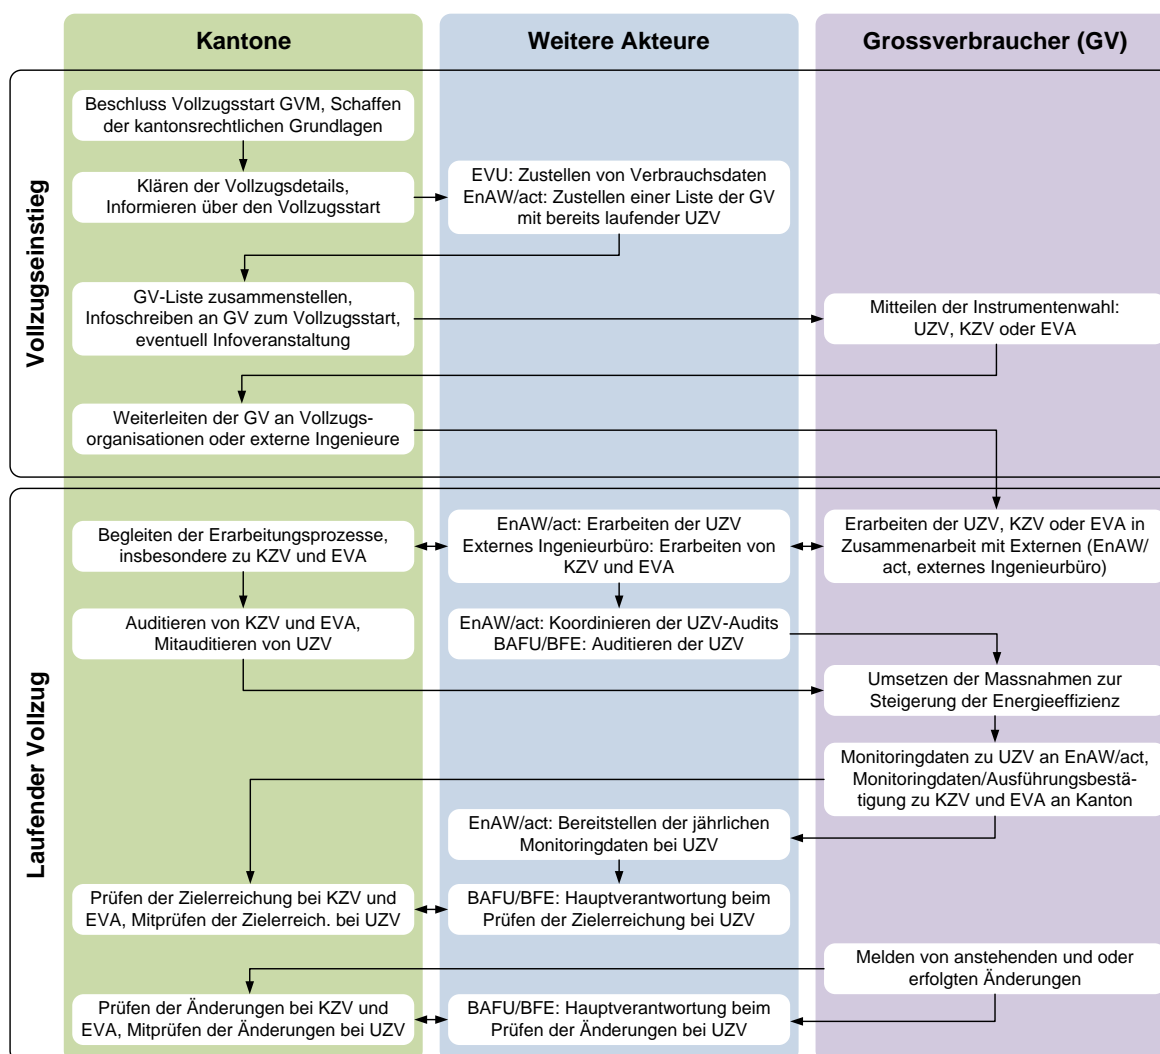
Kantone

Weitere Akteure

Grossverbraucher (GV)

Vollzugseinstieg

Beschluss Vollzugsstart GVM, Schaffen der kantonsrechtlichen Grundlagen

Klären der Vollzugsdetails, Informieren über den Vollzugsstart

EVU: Zustellen von Verbrauchsdaten EnAW/act: Zustellen einer Liste der GV mit bereits laufender UZV

GV-Liste zusammenstellen, Infoschreiben an GV zum Vollzugsstart, eventuell Infoveranstaltung

Mitteilen der Instrumentenwahl: UZV, KZV oder EVA

Weiterleiten der GV an Vollzugsorganisationen oder externe Ingenieure

Laufender Vollzug

Begleiten der Erarbeitungsprozesse, insbesondere zu KZV und EVA

EnAW/act: Erarbeiten der UZV Externes Ingenieurbüro: Erarbeiten von KZV und EVA

Erarbeiten der UZV, KZV oder EVA in Zusammenarbeit mit Externen (EnAW/act, externes Ingenieurbüro)

Auditieren von KZV und EVA, Mitauditieren von UZV

EnAW/act: Koordinieren der UZV-Audits BAFU/BFE: Auditieren der UZV

Umsetzen der Massnahmen zur Steigerung der Energieeffizienz

Monitoringdaten zu UZV an EnAW/act, Monitoringdaten/Ausführungsbestätigung zu KZV und EVA an Kanton

EnAW/act: Bereitstellen der jährlichen Monitoringdaten bei UZV

Prüfen der Zielerreichung bei KZV und EVA, Mitprüfen der Zielerreich. bei UZV

BAFU/BFE: Hauptverantwortung beim Prüfen der Zielerreichung bei UZV

Melden von anstehenden und oder erfolgten Änderungen

Prüfen der Änderungen bei KZV und EVA, Mitprüfen der Änderungen bei UZV

BAFU/BFE: Hauptverantwortung beim Prüfen der Änderungen bei UZV